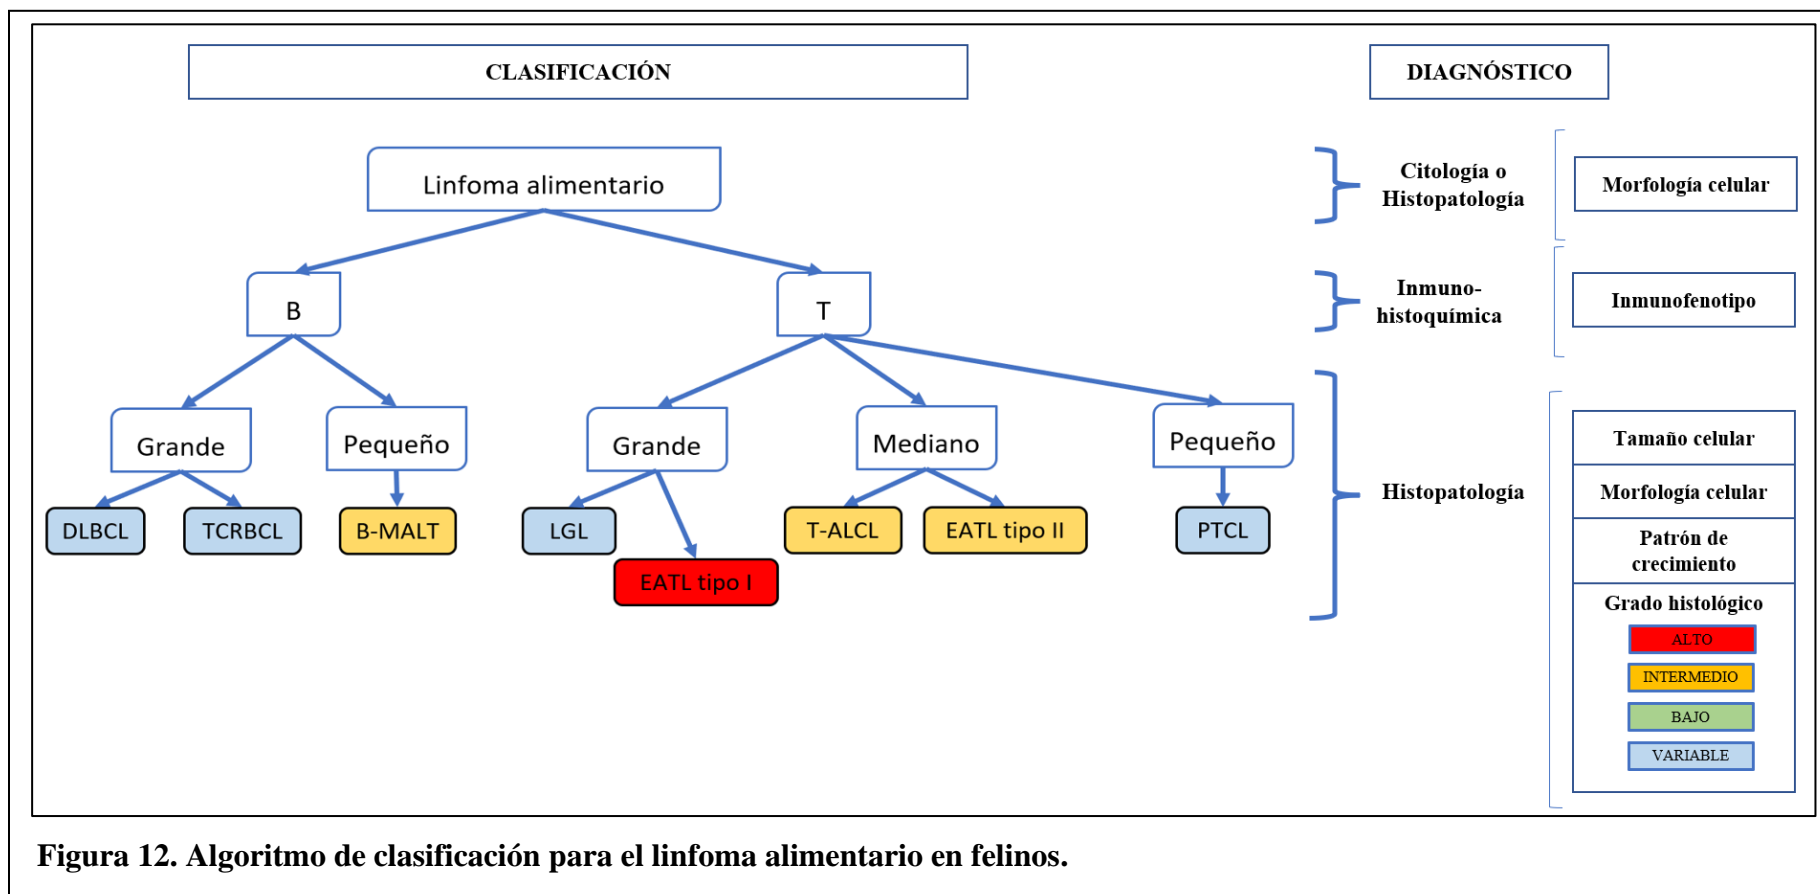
CLASIFICACIÓN

DIAGNÓSTICO

Linfoma alimentario

B

T

Grande

Pequeño

Grande

Mediano

Pequeño

DLBCL

TCRBCL

B-MALT

LGL

EATL tipo I

T-ALCL

EATL tipo II

PTCL

Citología o Histopatología

Morfología celular

Inmuno-histoquímica

Inmunofenotipo

Histopatología

Tamaño celular

Morfología celular

Patrón de crecimiento

Grado histológico

ALTO

INTERMEDIO

BAJO

VARIABLE

Figura 12. Algoritmo de clasificación para el linfoma alimentario en felinos.